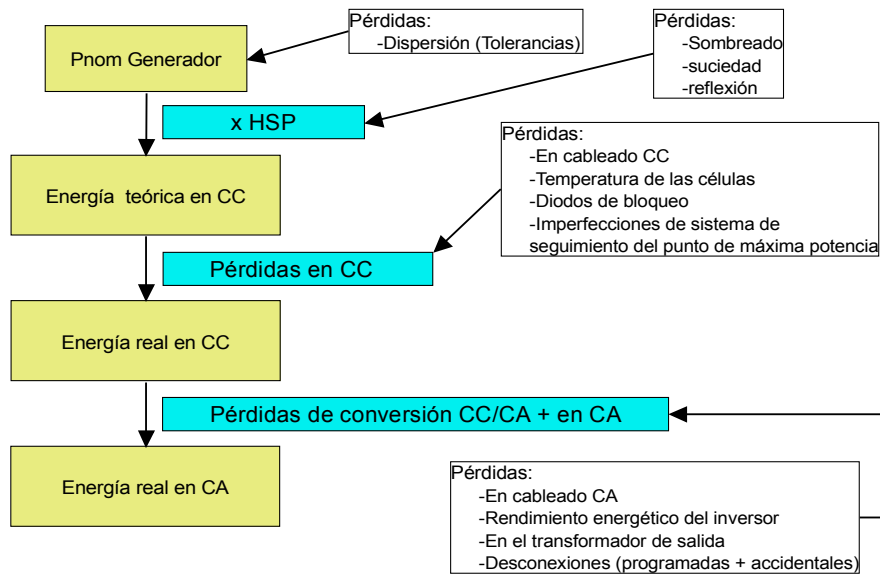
Pnom Generador

Pérdidas:
-Dispersión (Tolerancias)

Pérdidas:
-Sombreado
-suciedad
-reflexión

x HSP

Pérdidas:
-En cableado CC
-Temperatura de las células
-Diodos de bloqueo
-Imperfecciones de sistema de seguimiento del punto de máxima potencia

Energía teórica en CC

Pérdidas en CC

Energía real en CC

Pérdidas de conversión CC/CA + en CA

Energía real en CA

Pérdidas:
-En cableado CA
-Rendimiento energético del inversor
-En el transformador de salida
-Desconexiones (programadas + accidentales)